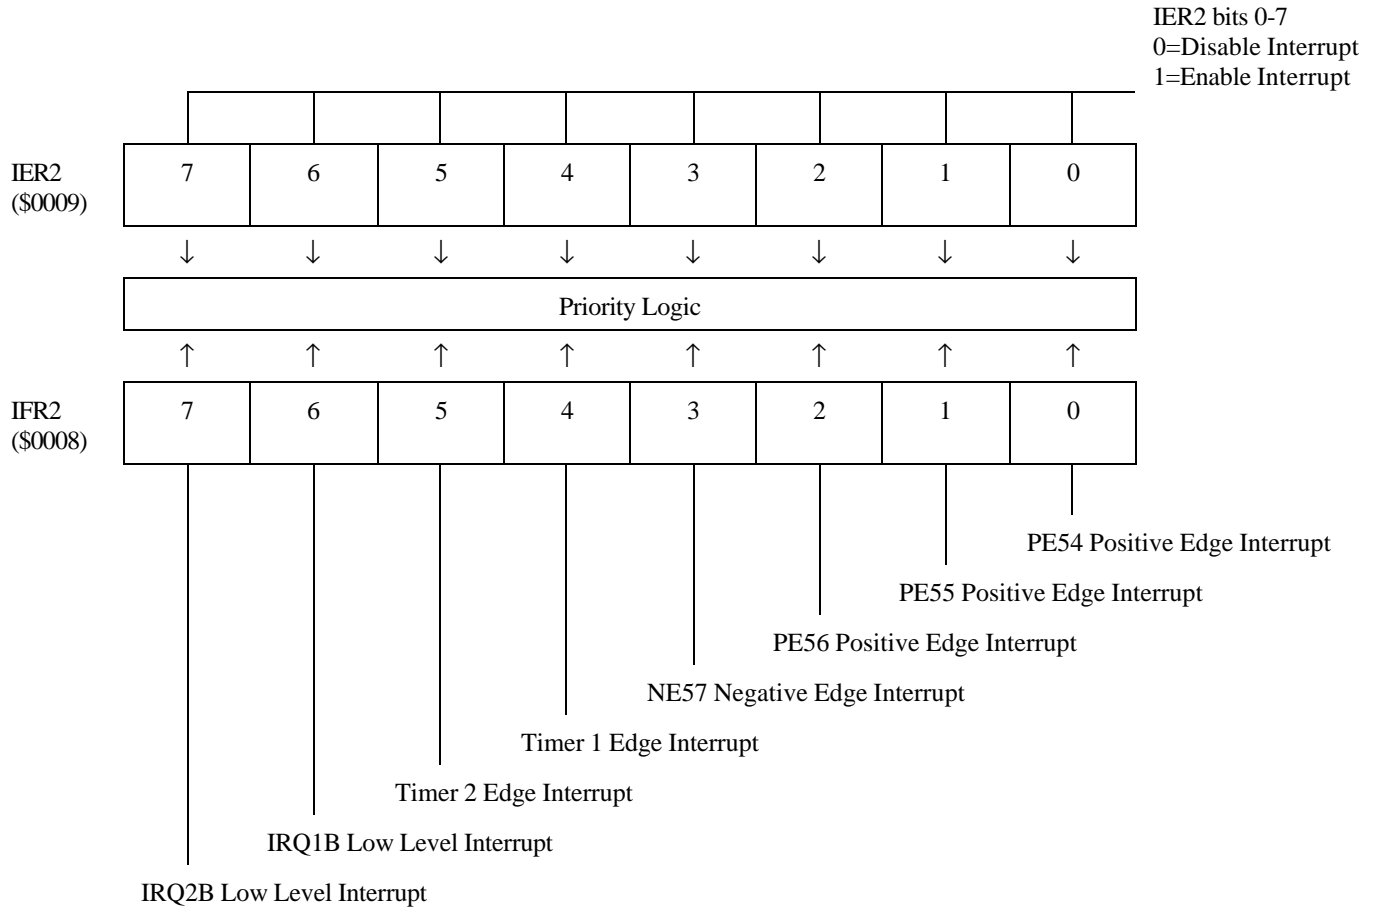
IER2 bits 0-7
0=Disable Interrupt
1=Enable Interrupt

IER2
(\$0009)

| 7 | 6 | 5 | 4 | 3 | 2 | 1 | 0 |
|---|---|---|---|---|---|---|---|

↓ ↓ ↓ ↓ ↓ ↓ ↓ ↓

Priority Logic

↑ ↑ ↑ ↑ ↑ ↑ ↑ ↑

IFR2
(\$0008)

| 7 | 6 | 5 | 4 | 3 | 2 | 1 | 0 |
|---|---|---|---|---|---|---|---|

PE54 Positive Edge Interrupt

PE55 Positive Edge Interrupt

PE56 Positive Edge Interrupt

NE57 Negative Edge Interrupt

Timer 1 Edge Interrupt

Timer 2 Edge Interrupt

IRQ1B Low Level Interrupt

IRQ2B Low Level Interrupt